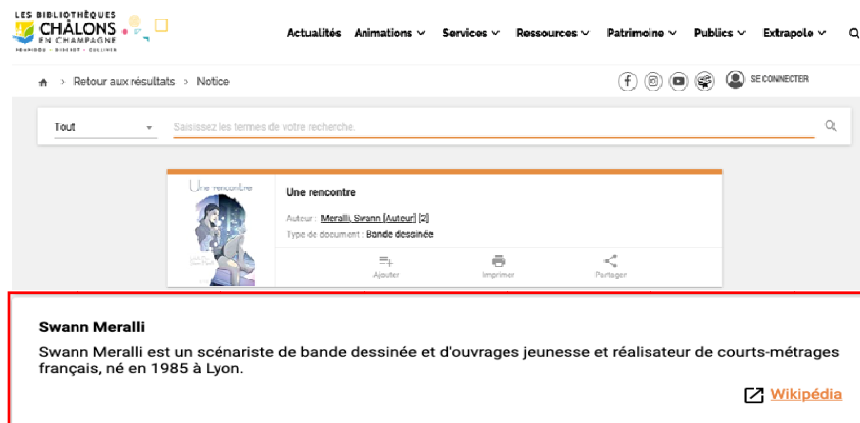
LES BIBLIOTHÈQUES CHÂLONS EN CHAMPAGNE

Actualités Animations Services Ressources Patrimoine Publics Extrapole

› Retour aux résultats › Notice

SE CONNECTER

Tout

Saisissez les termes de votre recherche.

Une rencontre

Une rencontre

Auteur : Meralli, Swann (Auteur) [2]

Type de document : Bande dessinée

Ajouter Imprimer Partager

Swann Meralli

Swann Meralli est un scénariste de bande dessinée et d'ouvrages jeunesse et réalisateur de courts-métrages français, né en 1985 à Lyon.

Wikipédia